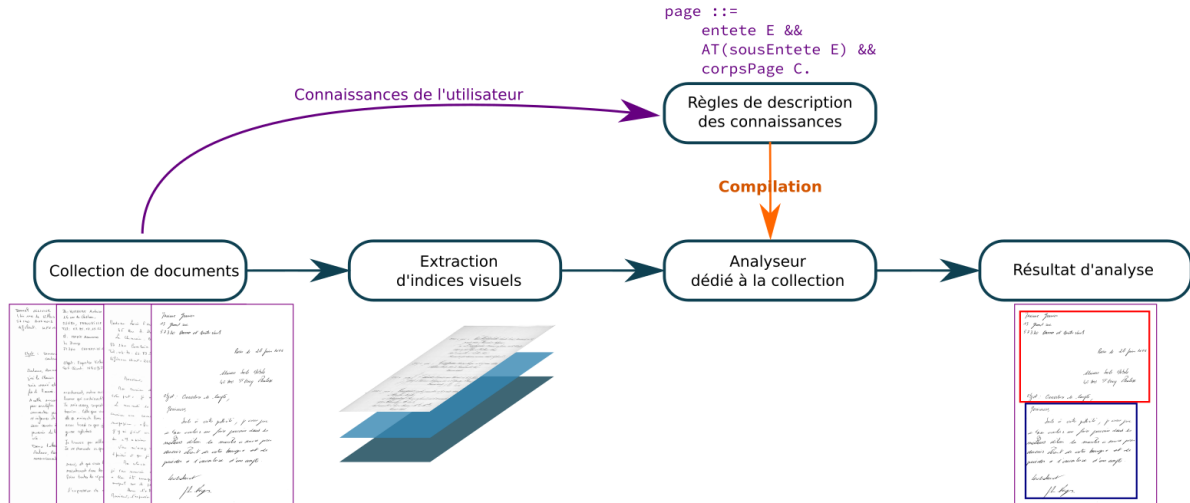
page ::=
    entete E &&
    AT(sousEntete E) &&
    corpsPage C.

Connaissances de l'utilisateur

Règles de description des connaissances

Compilation

Collection de documents

Extraction d'indices visuels

Analyseur dédié à la collection

Résultat d'analyse